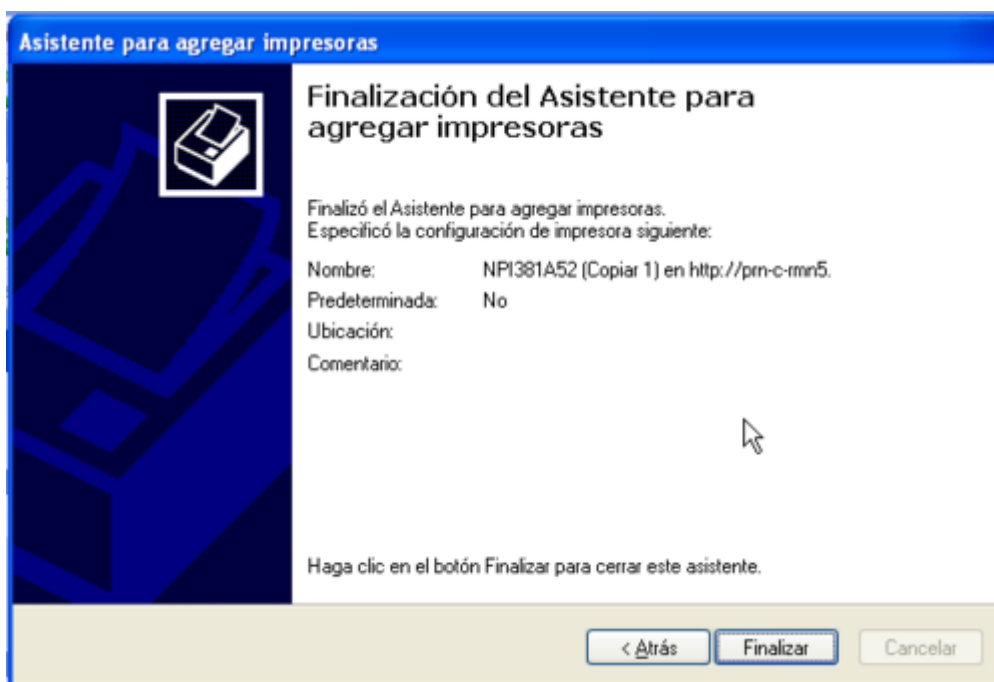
Asistente para agregar impresoras

Finalización del Asistente para agregar impresoras

Finalizó el Asistente para agregar impresoras.
Especificó la configuración de impresora siguiente:

| | |
|---|---|
| Nombre: | NPI381A52 (Copiar 1) en http://prn-c-rmn5. |
| Predeterminada: | No |
| Ubicación: | |
| Comentario: | |

Haga clic en el botón Finalizar para cerrar este asistente.

< Atrás   Finalizar   Cancelar